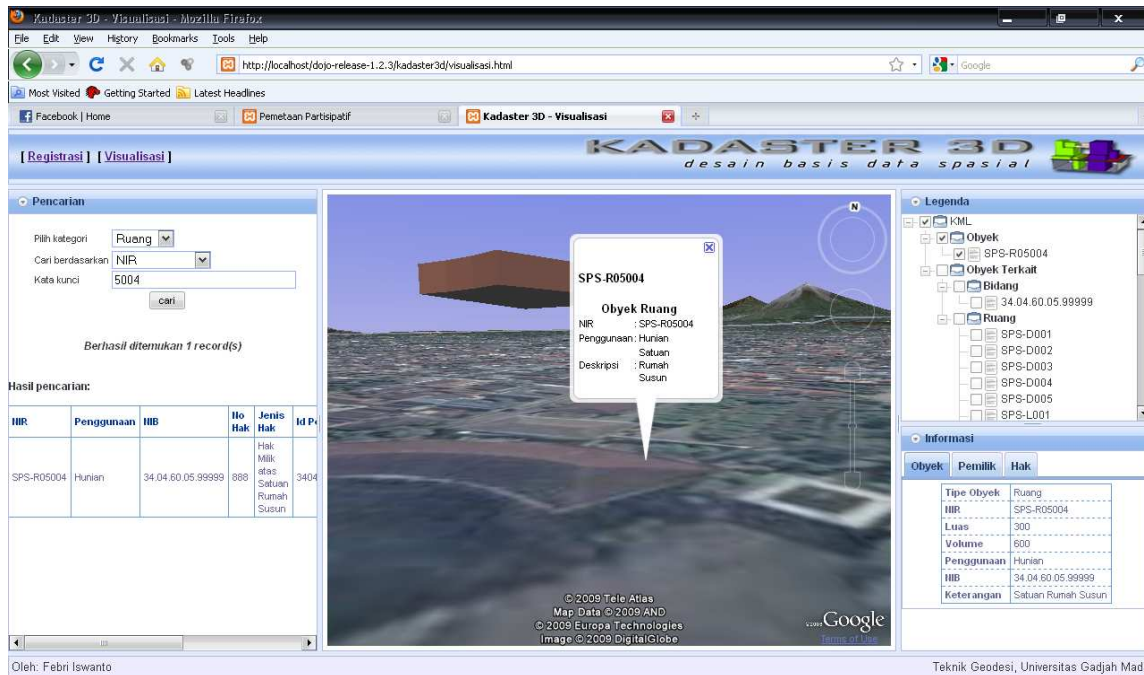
Kadaster 3D - Visualisasi - Mozilla Firefox

File Edit View History Bookmarks Tools Help

http://localhost/dojo-release-1.2.3/kadaster3d/visualisasi.html

Google

Most Visited Getting Started Latest Headlines

Facebook | Home | Pemetaan Partisipatif | Kadaster 3D - Visualisasi

[ Registrasi ] [ Visualisasi ]

KADASTER 3D
desain basis data spasial

Pencarian

Pilih kategori Ruang
Cari berdasarkan NIR
Kata kunci 5004
cari

Berhasil ditemukan 1 record(s)

Hasil pencarian:

| NIR | Penggunaan | NIB | No Hak | Jenis Hak | Id P |
|---|---|---|---|---|---|
| SPS-R05004 | Hunian | 34.04.60.05.99999 | 888 | Hak Milik atas Satuan Rumah Susun | 3404 |

SPS-R05004

Obyek Ruang
NIR : SPS-R05004
Penggunaan : Hunian Satuan
Deskripsi : Rumah Susun

N

© 2009 Tele Atlas
Map Data © 2009 AND
© 2009 Europa Technologies
Image © 2009 DigitalGlobe

Google
Terms of Use

Legenda
KML
Obyek
SPS-R05004
Obyek Terkait
Bidang
34.04.60.05.99999
Ruang
SPS-D001
SPS-D002
SPS-D003
SPS-D004
SPS-D005
SPS-L001

Informasi
Obyek Pemilik Hak

| Tipe Obyek | Ruang |
|---|---|
| NIR | SPS-R05004 |
| Luas | 300 |
| Volume | 600 |
| Penggunaan | Hunian |
| NIB | 34.04.60.05.99999 |
| Keterangan | Satuan Rumah Susun |

Oleh: Febri Iswanto

Teknik Geodesi, Universitas Gadjah Mad